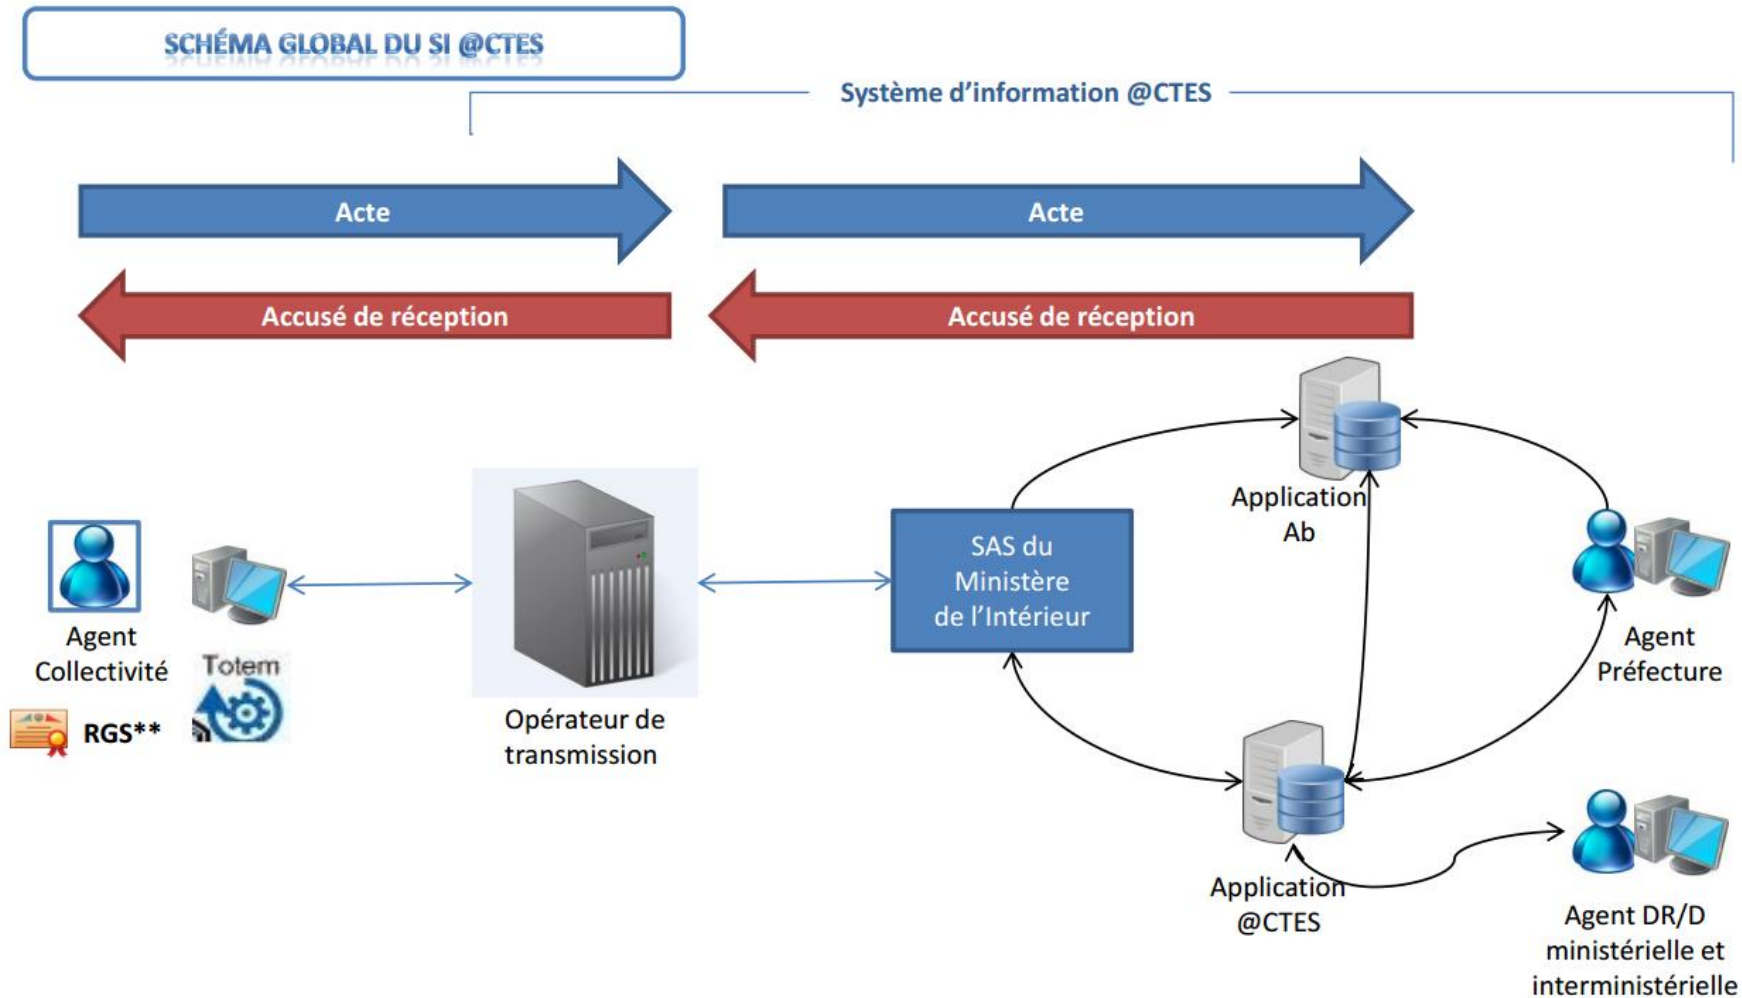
SCHÉMA GLOBAL DU SI @CTES

Système d'information @CTES

Acte

Acte

Accusé de réception

Accusé de réception

Agent Collectivité

Totem

RGS**

Opérateur de transmission

SAS du Ministère de l'Intérieur

Application Ab

Agent Préfecture

Application @CTES

Agent DR/D ministérielle et interministérielle